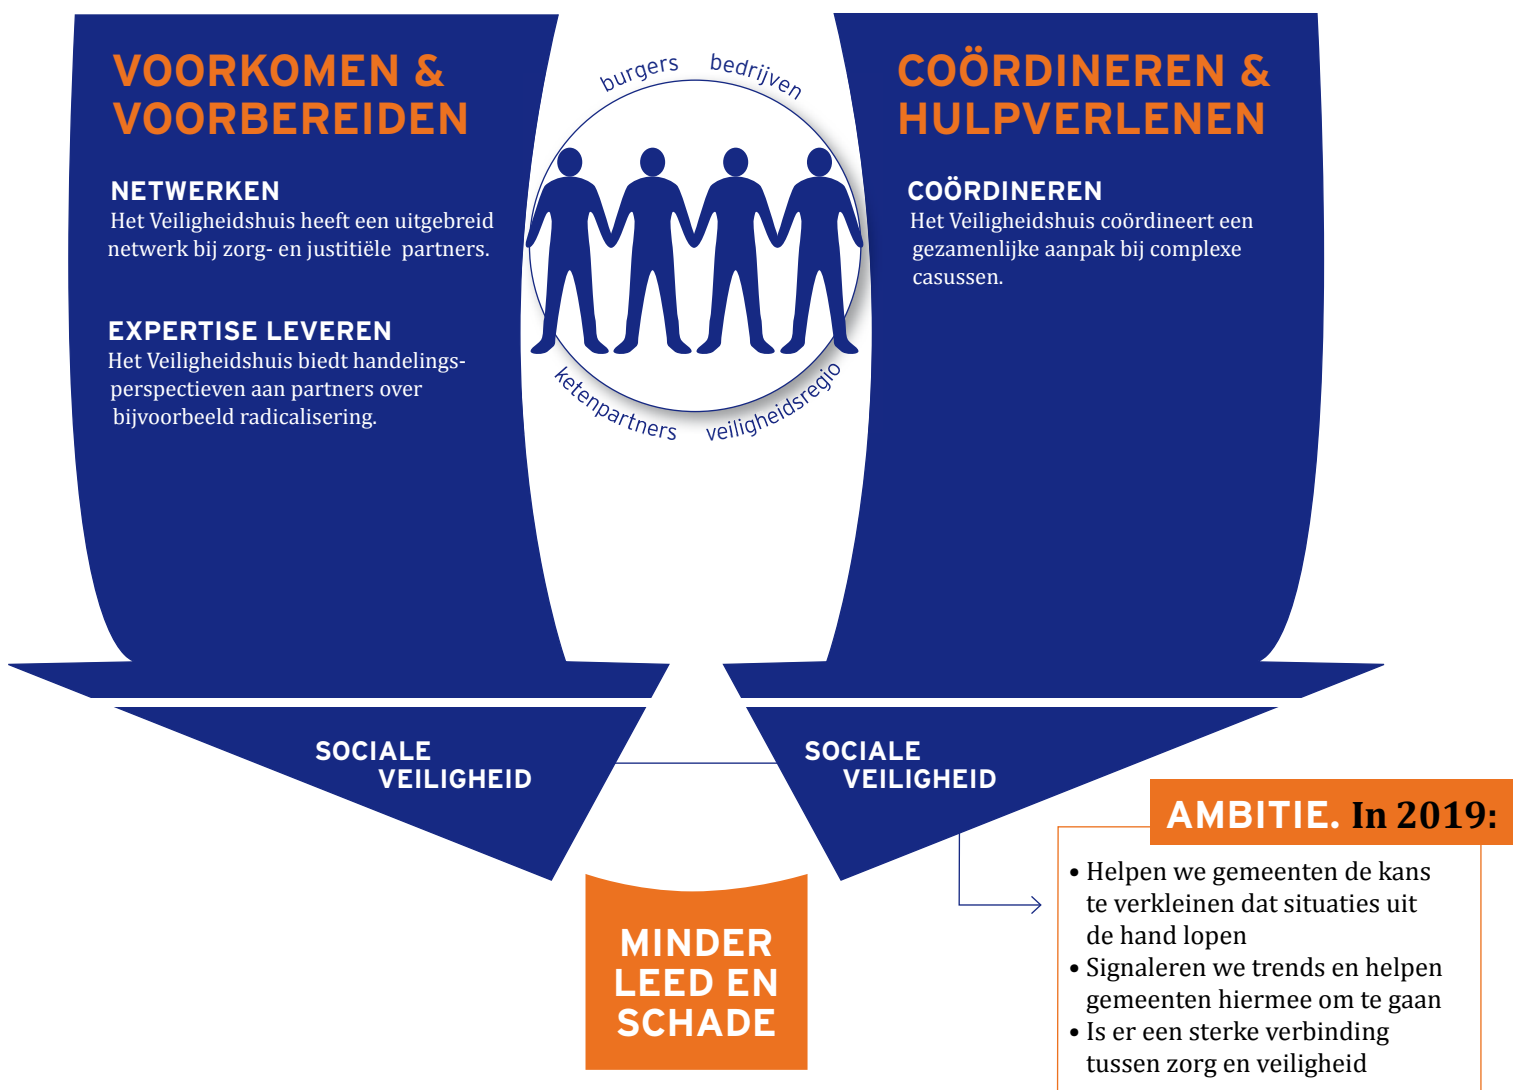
VOORKOMEN & VOORBEREIDEN

NETWERKEN
Het Veiligheidshuis heeft een uitgebreid netwerk bij zorg- en justitiële partners.

EXPERTISE LEVEREN
Het Veiligheidshuis biedt handelingsperspectieven aan partners over bijvoorbeeld radicalisering.

burgers bedrijven

ketenpartners veiligheidsregio

COÖRDINEREN & HULPVERLENEN

COÖRDINEREN
Het Veiligheidshuis coördineert een gezamenlijke aanpak bij complexe casussen.

SOCIALE VEILIGHEID

SOCIALE VEILIGHEID

MINDER LEED EN SCHADE

AMBITIE. In 2019:
• Helpen we gemeenten de kans te verkleinen dat situaties uit de hand lopen
• Signaleren we trends en helpen gemeenten hiermee om te gaan
• Is er een sterke verbinding tussen zorg en veiligheid